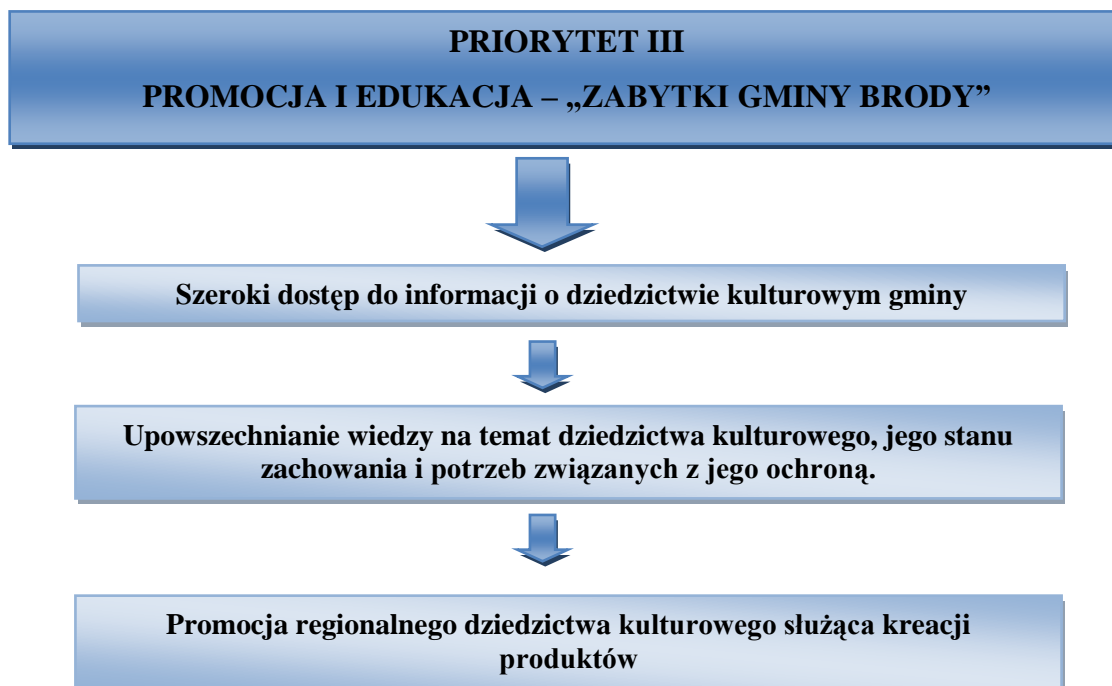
PRIORYTET III

PROMOCJA I EDUKACJA – „ZABYTKI GMINY BRODY”

Szeroki dostęp do informacji o dziedzictwie kulturowym gminy

Upowszechnianie wiedzy na temat dziedzictwa kulturowego, jego stanu zachowania i potrzeb związanych z jego ochroną.

Promocja regionalnego dziedzictwa kulturowego służąca kreacji produktów